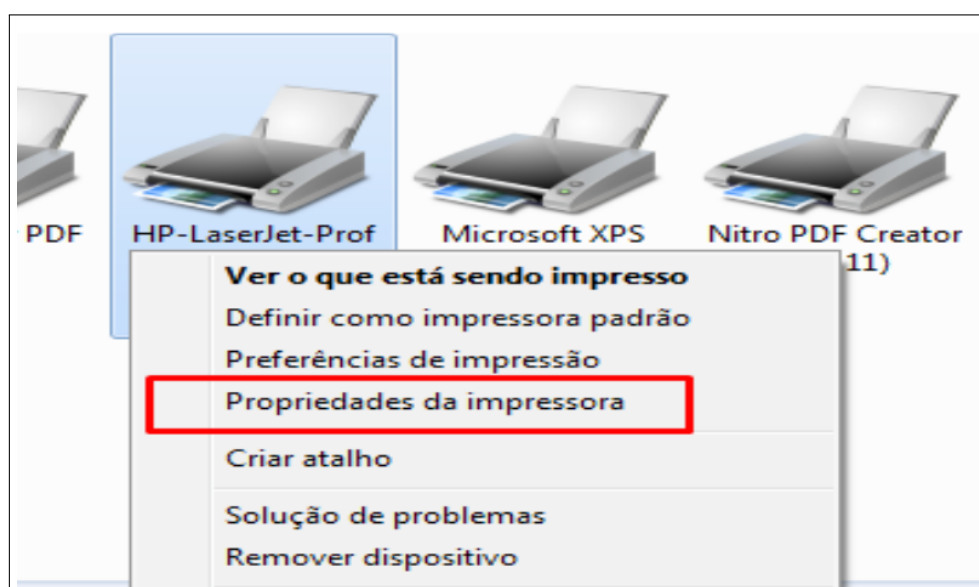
PDF

HP-LaserJet-Prof

Microsoft XPS

Nitro PDF Creator
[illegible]11)

Ver o que está sendo impresso
Definir como impressora padrão
Preferências de impressão
Propriedades da impressora
Criar atalho
Solução de problemas
Remover dispositivo